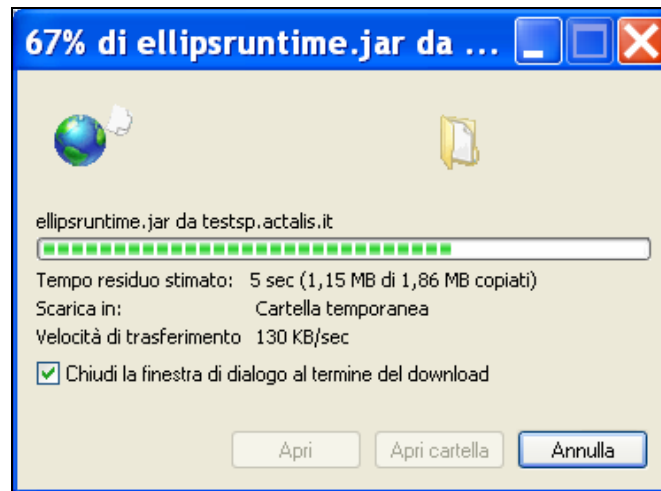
67% di ellipsruntime.jar da ...

ellipsruntime.jar da testsp.actalis.it

Tempo residuo stimato: 5 sec (1,15 MB di 1,86 MB copiati)
Scarica in: Cartella temporanea
Velocità di trasferimento 130 KB/sec

Chiudi la finestra di dialogo al termine del download

Apri | Apri cartella | Annulla